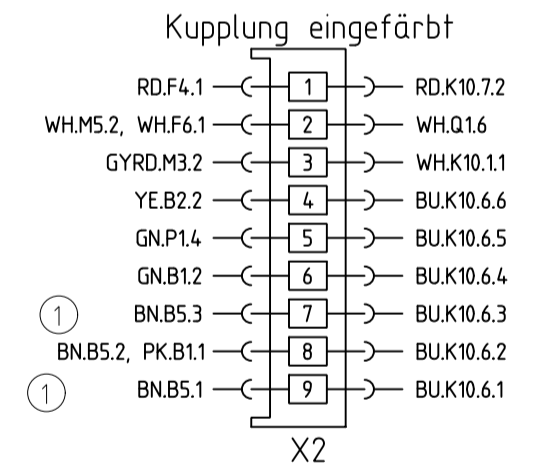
Kupplung eingefärbt

RD.F4.1 1 RD.K10.7.2
WH.M5.2, WH.F6.1 2 WH.Q1.6
GYRD.M3.2 3 WH.K10.1.1
YE.B2.2 4 BU.K10.6.6
GN.P1.4 5 BU.K10.6.5
GN.B1.2 6 BU.K10.6.4
1 BN.B5.3 7 BU.K10.6.3
BN.B5.2, PK.B1.1 8 BU.K10.6.2
1 BN.B5.1 9 BU.K10.6.1

X2